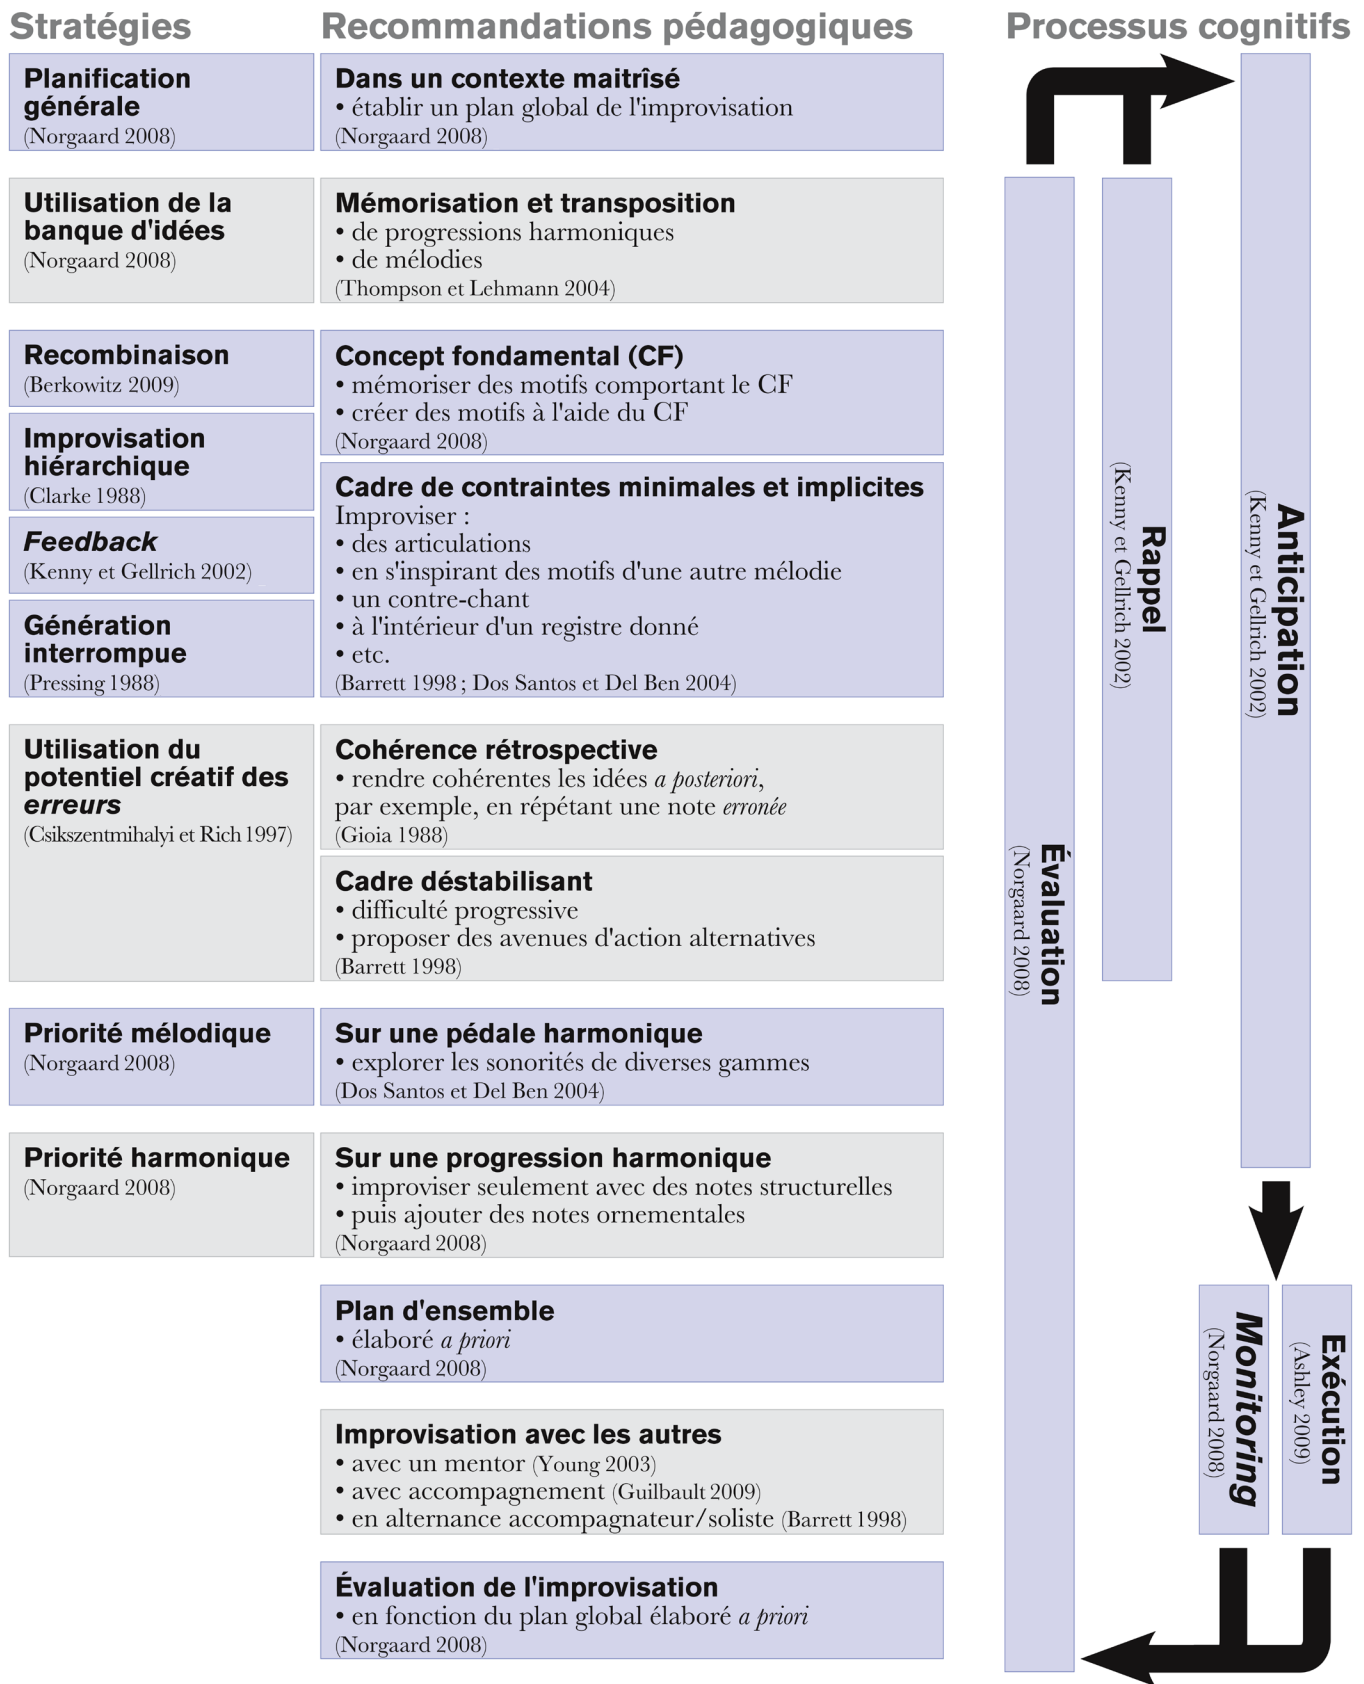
Stratégies

Planification générale
(Norgaard 2008)

Utilisation de la banque d'idées
(Norgaard 2008)

Recombinaison
(Berkowitz 2009)

Improvisation hiérarchique
(Clarke 1988)

*Feedback*
(Kenny et Gellrich 2002)

Génération interrompue
(Pressing 1988)

Utilisation du potentiel créatif des *erreurs*
(Csikszentmihalyi et Rich 1997)

Priorité mélodique
(Norgaard 2008)

Priorité harmonique
(Norgaard 2008)

Recommandations pédagogiques

Dans un contexte maitrîsé
• établir un plan global de l'improvisation
(Norgaard 2008)

Mémorisation et transposition
• de progressions harmoniques
• de mélodies
(Thompson et Lehmann 2004)

Concept fondamental (CF)
• mémoriser des motifs comportant le CF
• créer des motifs à l'aide du CF
(Norgaard 2008)

Cadre de contraintes minimales et implicites
Improviser :
• des articulations
• en s'inspirant des motifs d'une autre mélodie
• un contre-chant
• à l'intérieur d'un registre donné
• etc.
(Barrett 1998 ; Dos Santos et Del Ben 2004)

Cohérence rétrospective
• rendre cohérentes les idées *a posteriori*, par exemple, en répétant une note *erronée*
(Gioia 1988)

Cadre déstabilisant
• difficulté progressive
• proposer des avenues d'action alternatives
(Barrett 1998)

Sur une pédale harmonique
• explorer les sonorités de diverses gammes
(Dos Santos et Del Ben 2004)

Sur une progression harmonique
• improviser seulement avec des notes structurelles
• puis ajouter des notes ornementales
(Norgaard 2008)

Plan d'ensemble
• élaboré *a priori*
(Norgaard 2008)

Improvisation avec les autres
• avec un mentor (Young 2003)
• avec accompagnement (Guilbault 2009)
• en alternance accompagnateur/soliste (Barrett 1998)

Évaluation de l'improvisation
• en fonction du plan global élaboré *a priori*
(Norgaard 2008)

Processus cognitifs

Anticipation
(Kenny et Gellrich 2002)

Rappel
(Kenny et Gellrich 2002)

Évaluation
(Norgaard 2008)

*Monitoring*
(Norgaard 2008)

Exécution
(Ashley 2009)